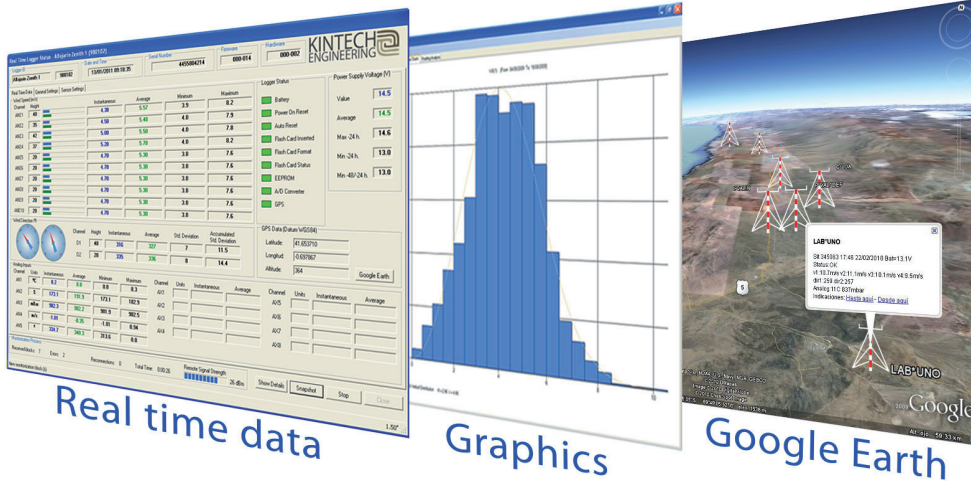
KINTECH ENGINEERING

Logger Status

Battery
Power On Reset
Auto Reset
Flash Card Inserted
Flash Card Format
Flash Card Status
EEPROM
A/D Converter
GPS

Power Supply Voltage (V)

| | |
|---|---|
| Value | 14.5 |
| Average | 14.5 |
| Max -24 h. | 14.6 |
| Min -24 h. | 13.0 |
| Min -48/-24 h. | 13.0 |

GPS Data (Datum WGS84)
Latitude: 41.653710
Longitud: -0.697867
Altitude: 364
Google Earth

| | Instantaneous | Average | Minimum | Maximum |
|---|---|---|---|---|
| AN01 | 4.30 | 5.57 | 3.9 | 8.2 |
| AN02 | 4.50 | 5.40 | 4.0 | 7.9 |
| AN03 | 5.00 | 5.50 | 4.0 | 7.8 |
| AN04 | 5.20 | 5.70 | 4.0 | 8.2 |
| AN05 | 4.70 | 5.30 | 3.8 | 7.6 |
| AN06 | 4.70 | 5.30 | 3.8 | 7.6 |
| AN07 | 4.70 | 5.30 | 3.8 | 7.6 |
| AN08 | 4.70 | 5.30 | 3.8 | 7.6 |
| AN09 | 4.70 | 5.30 | 3.8 | 7.6 |
| AN10 | 4.70 | 5.30 | 3.8 | 7.6 |

Show Details Snapshot Stop Close

LAB*UNO
Status:OK
Indicaciones: Hasta aquí - Desde aquí

LAB*UNO

Google

Real time data

Graphics

Google Earth